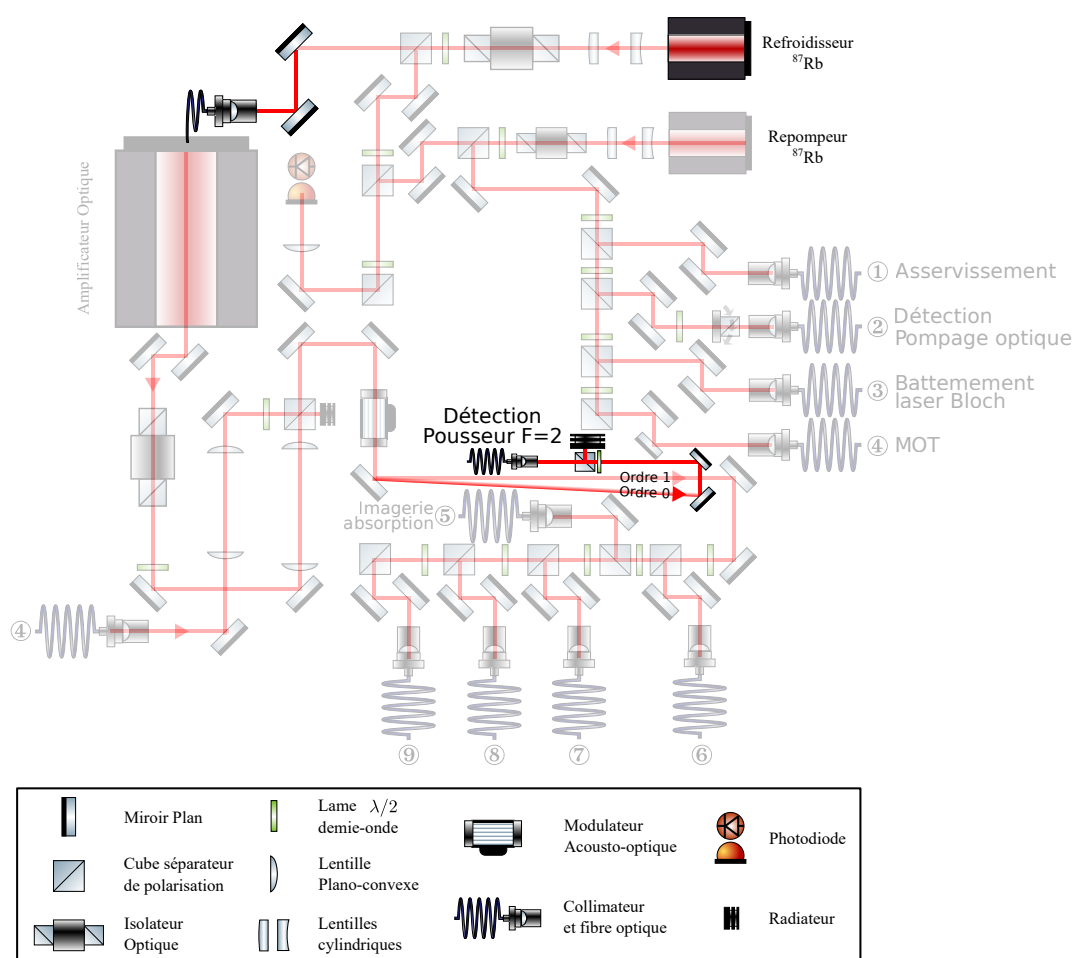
Refroidisseur
$^{87}$Rb

Repompeur
$^{87}$Rb

Amplificateur Optique

① Asservissement

② Détection
Pompage optique

③ Battement
laser Bloch

④ MOT

Détection
Pousseur F=2

Ordre 1
Ordre 0

Imagerie
absorption ⑤

④

⑨ ⑧ ⑦ ⑥

Miroir Plan

Lame $\lambda/2$
demie-onde

Modulateur
Acousto-optique

Photodiode

Cube séparateur
de polarisation

Lentille
Plano-convexe

Isolateur
Optique

Lentilles
cylindriques

Collimateur
et fibre optique

Radiateur